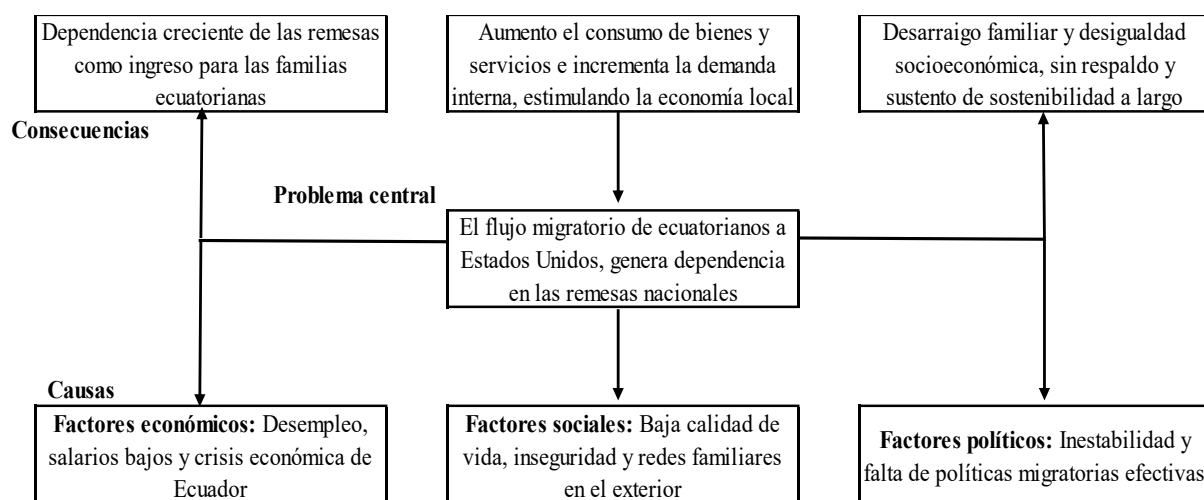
Dependencia creciente de las remesas como ingreso para las familias ecuatorianas

Aumento el consumo de bienes y servicios e incrementa la demanda interna, estimulando la economía local

Desarraigo familiar y desigualdad socioeconómica, sin respaldo y sustento de sostenibilidad a largo

Consecuencias

Problema central

El flujo migratorio de ecuatorianos a Estados Unidos, genera dependencia en las remesas nacionales

Causas

**Factores económicos:** Desempleo, salarios bajos y crisis económica de Ecuador

**Factores sociales:** Baja calidad de vida, inseguridad y redes familiares en el exterior

**Factores políticos:** Inestabilidad y falta de políticas migratorias efectivas